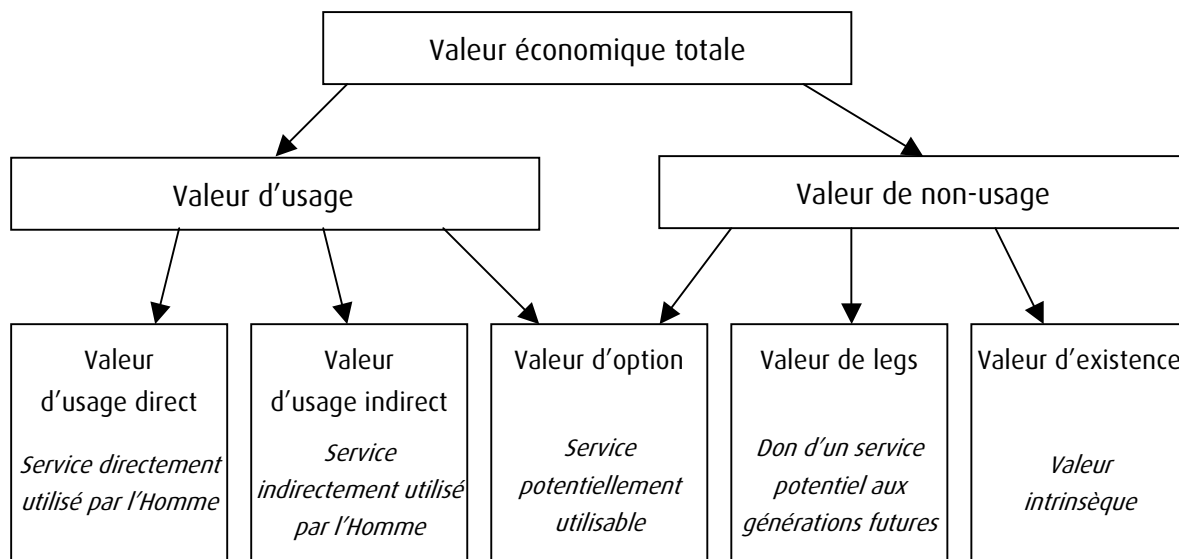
Valeur économique totale

Valeur d'usage

Valeur de non-usage

Valeur d'usage direct

*Service directement utilisé par l'Homme*

Valeur d'usage indirect

*Service indirectement utilisé par l'Homme*

Valeur d'option

*Service potentiellement utilisable*

Valeur de legs

*Don d'un service potentiel aux générations futures*

Valeur d'existence

*Valeur intrinsèque*